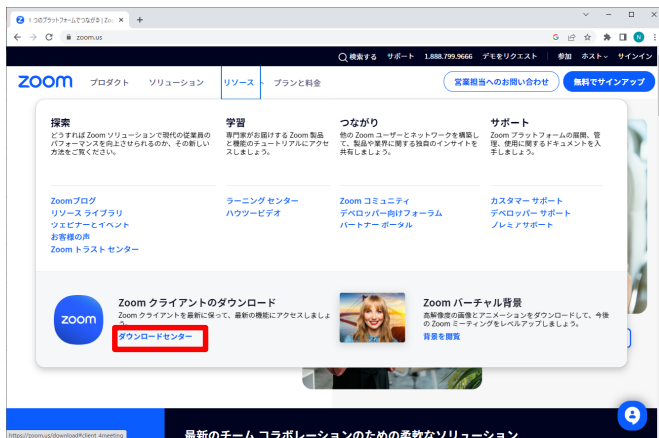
1 つのプラットフォームでつながる | Zo ×
+
zoom.us
検索する サポート 1.888.799.9666 デモをリクエスト 参加 ホスト サインイン
zoom プロダクト ソリューション リソース プランと料金
営業担当へのお問い合わせ 無料でサインアップ

探索
どうすれば Zoom ソリューションで現代の従業員のパフォーマンスを向上させられるのか、その新しい方法をご覧ください。

学習
専門家がお届けする Zoom 製品と機能のチュートリアルにアクセスしましょう。

つながり
他の Zoom ユーザーとネットワークを構築して、製品や業界に関する独自のインサイトを共有しましょう。

サポート
Zoom プラットフォームの展開、管理、使用に関するドキュメントを入手しましょう。

Zoomブログ
リソース ライブラリ
ウェビナーとイベント
お客様の声
Zoom トラスト センター

ラーニング センター
ハウツービデオ

Zoom コミュニティ
デベロッパー向けフォーラム
パートナー ポータル

カスタマー サポート
デベロッパー サポート
プレミアサポート

zoom
Zoom クライアントのダウンロード
Zoom クライアントを最新に保って、最新の機能にアクセスしましょう。
ダウンロードセンター

Zoom バーチャル背景
高解像度の画像とアニメーションをダウンロードして、今後の Zoom ミーティングをレベルアップしましょう。
背景を閲覧

https://zoom.us/download#client_4meeting
最新のチーム コラボレーションのための柔軟なソリューション